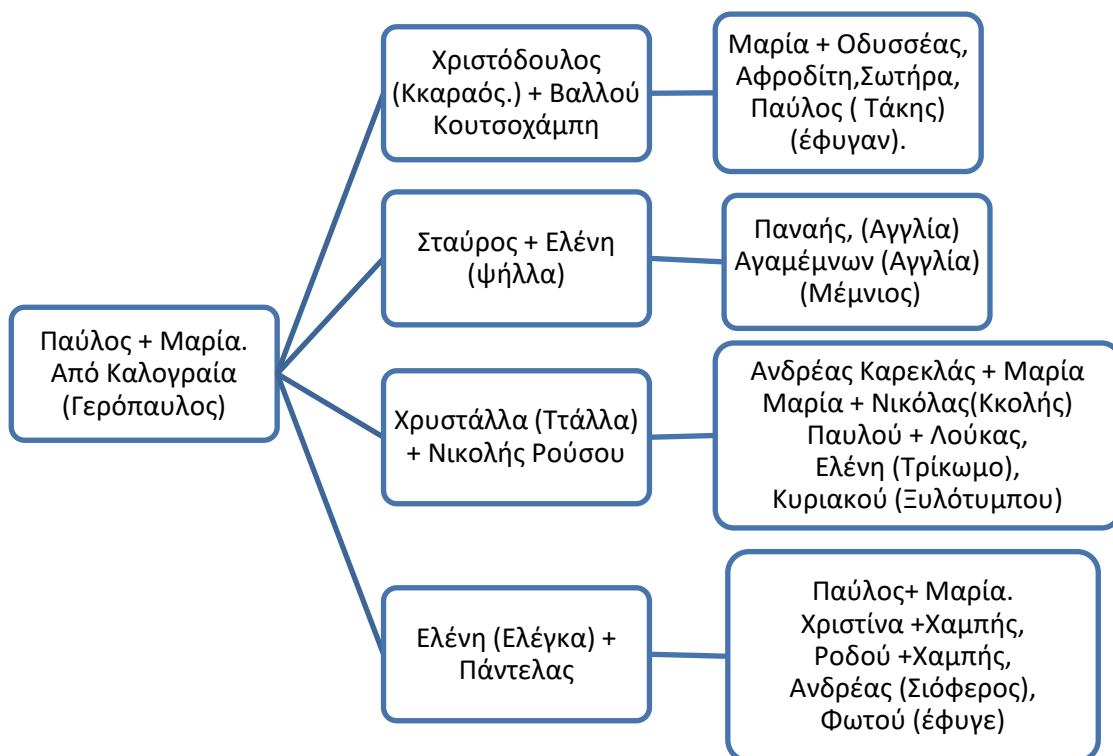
Παύλος + Μαρία. Από Καλογραία (Γερόπαυλος)

Χριστόδουλος (Κκαραός.) + Βαλλού Κουτσοχάμπη

Μαρία + Οδυσσέας, Αφροδίτη,Σωτήρα, Παύλος ( Τάκης) (έφυγαν).

Σταύρος + Ελένη (ψήλλα)

Παναής, (Αγγλία) Αγαμέμνων (Αγγλία) (Μέμνιος)

Χρυστάλλα (Ττάλλα) + Νικολής Ρούσου

Ανδρέας Καρεκλάς + Μαρία
Μαρία + Νικόλας(Κκολής)
Παυλού + Λούκας,
Ελένη (Τρίκωμο),
Κυριακού (Ξυλότυμπου)

Ελένη (Ελέγκα) + Πάντελας

Παύλος+ Μαρία.
Χριστίνα +Χαμπής,
Ροδού +Χαμπής,
Ανδρέας (Σιόφερος),
Φωτού (έφυγε)